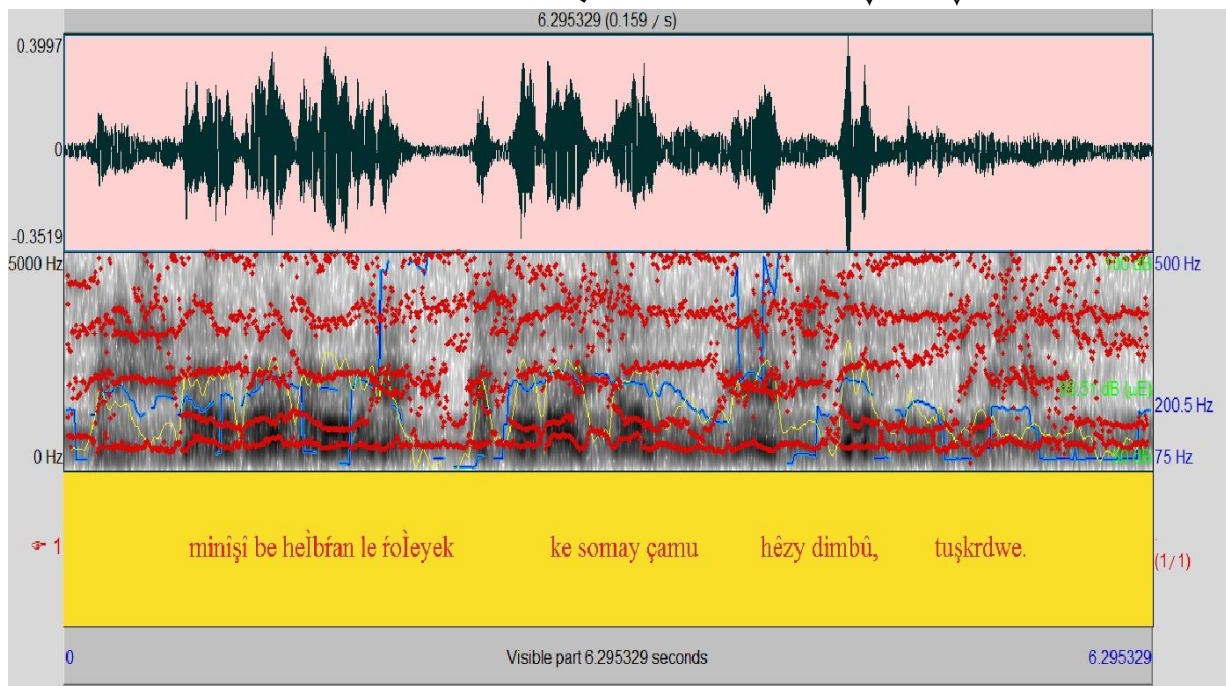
6.295329 (0.159 / s)

0.3997

0

-0.3519

5000 Hz

0 Hz

100 dB

500 Hz

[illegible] dB (μE)

200.5 Hz

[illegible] dB

75 Hz

1

minîşî be heľbŕan le ŕoľeyek ke somay çamu hêzy dimbû, tuşkrdwe.

(1/1)

0

Visible part 6.295329 seconds

6.295329